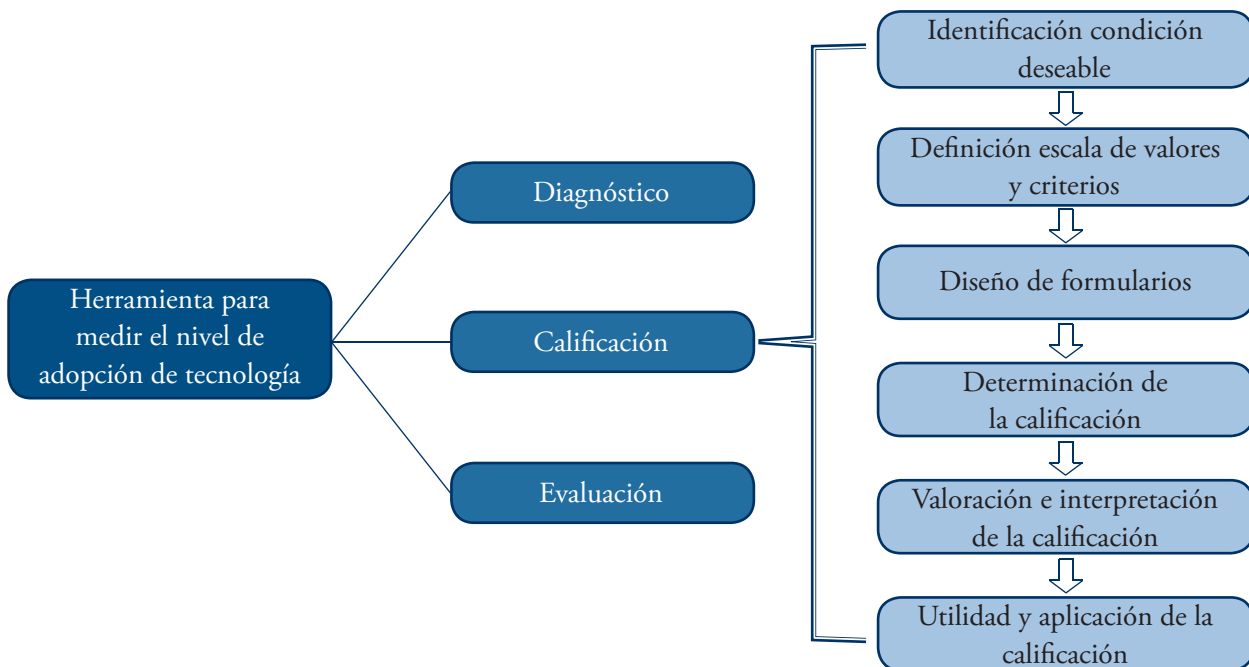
Herramienta para medir el nivel de adopción de tecnología

Diagnóstico

Calificación

Evaluación

Identificación condición deseable

Definición escala de valores y criterios

Diseño de formularios

Determinación de la calificación

Valoración e interpretación de la calificación

Utilidad y aplicación de la calificación